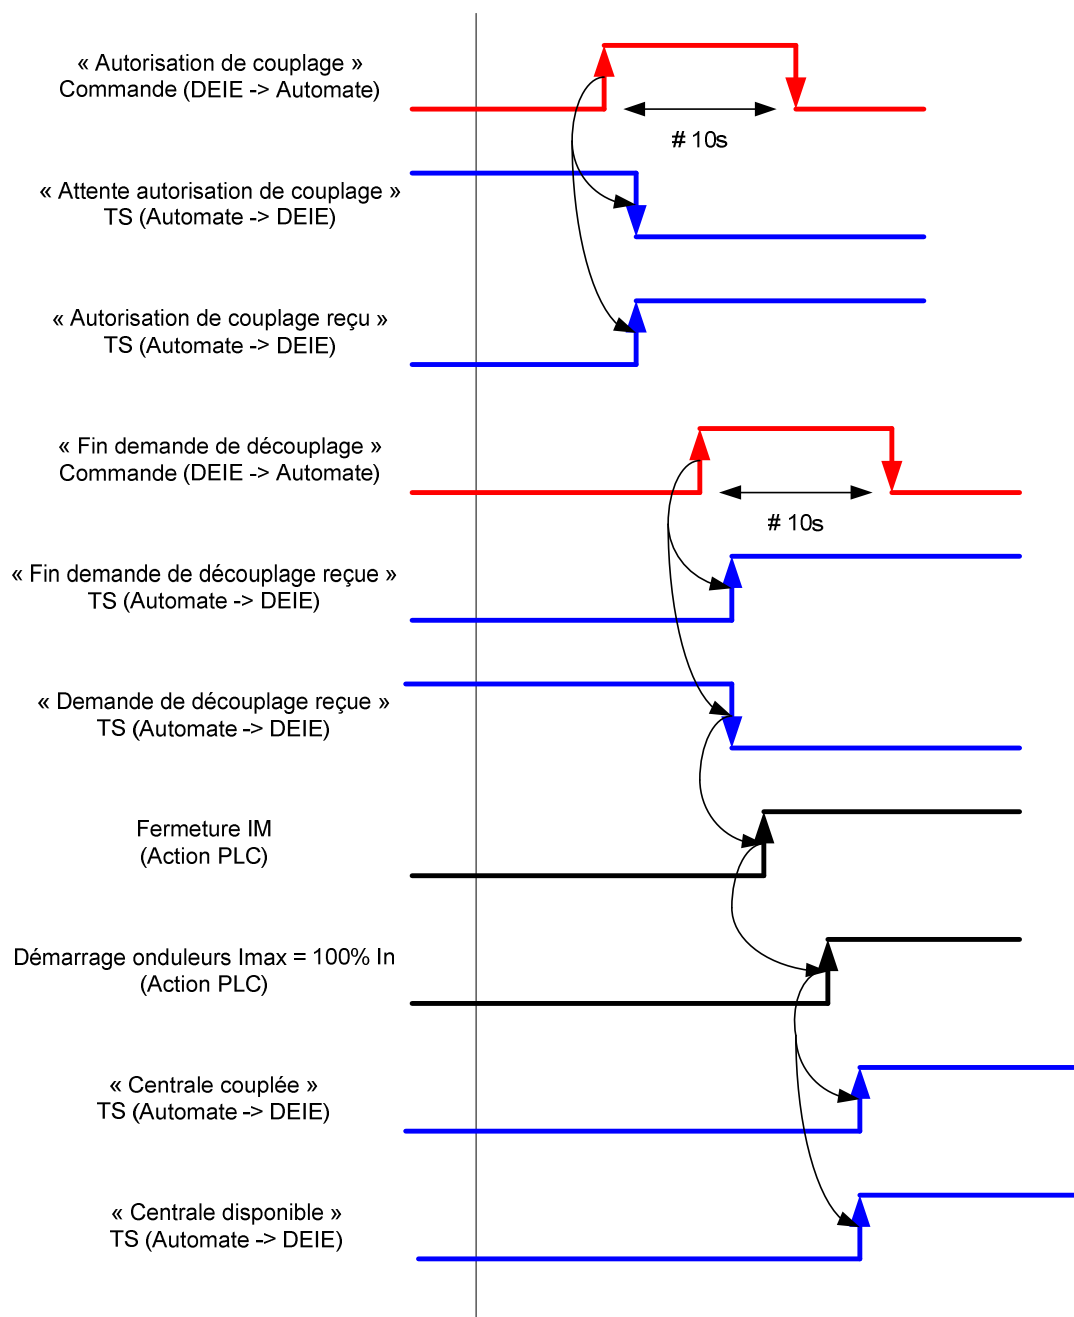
« Autorisation de couplage »
Commande (DEIE -> Automate)

# 10s

« Attente autorisation de couplage »
TS (Automate -> DEIE)

« Autorisation de couplage reçu »
TS (Automate -> DEIE)

« Fin demande de découplage »
Commande (DEIE -> Automate)

# 10s

« Fin demande de découplage reçue »
TS (Automate -> DEIE)

« Demande de découplage reçue »
TS (Automate -> DEIE)

Fermeture IM
(Action PLC)

Démarrage onduleurs Imax = 100% In
(Action PLC)

« Centrale couplée »
TS (Automate -> DEIE)

« Centrale disponible »
TS (Automate -> DEIE)